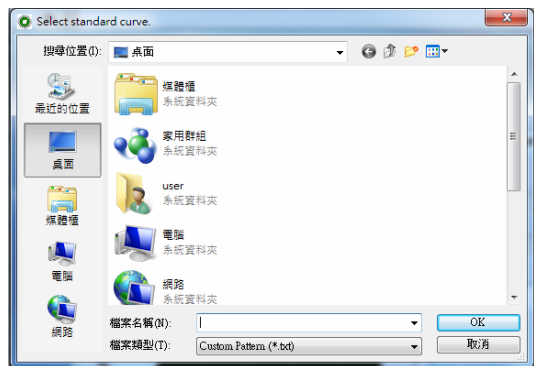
Select standard curve.

搜尋位置(I): 桌面

最近的位置

桌面

媒體櫃

電腦

網路

媒體櫃
系統資料夾

家用群組
系統資料夾

user
系統資料夾

電腦
系統資料夾

網路
系統資料夾

檔案名稱(N):

檔案類型(T): Custom Pattern (*.txt)

OK

取消